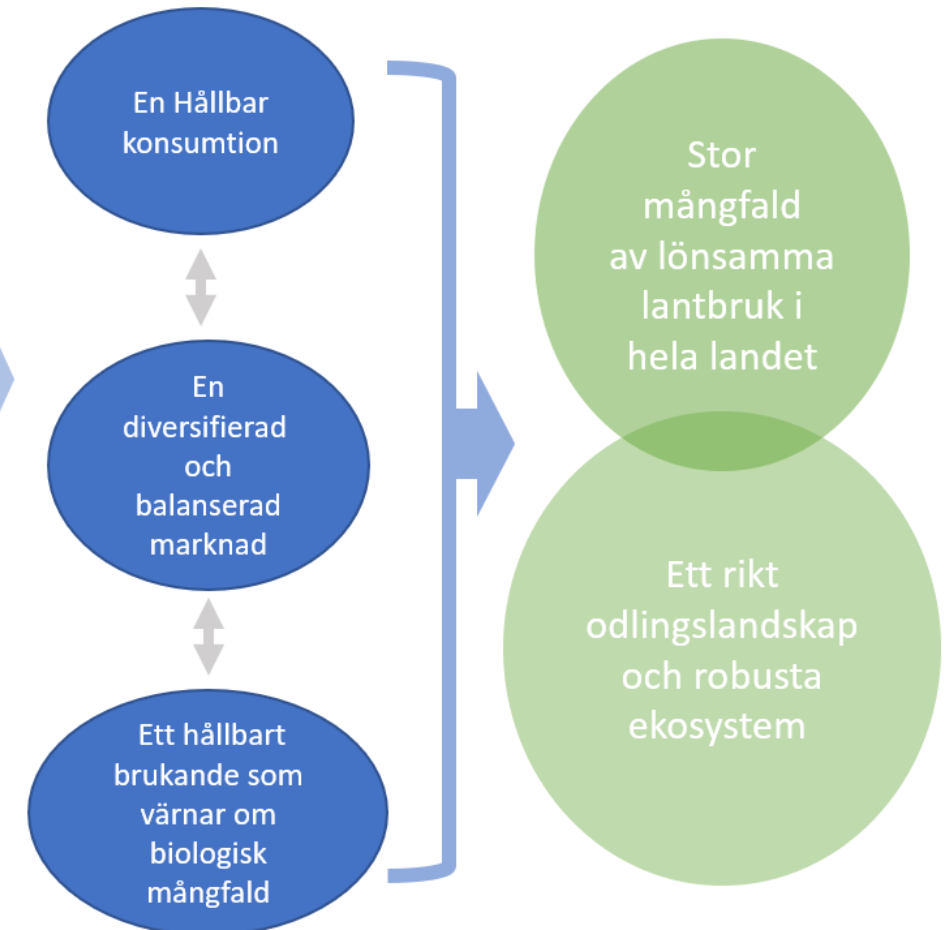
En Hållbar konsumtion

En diversifierad och balanserad marknad

Ett hållbart brukande som värnar om biologisk mångfald

Stor mångfald av lönsamma lantbruk i hela landet

Ett rikt odlingslandskap och robusta ekosystem